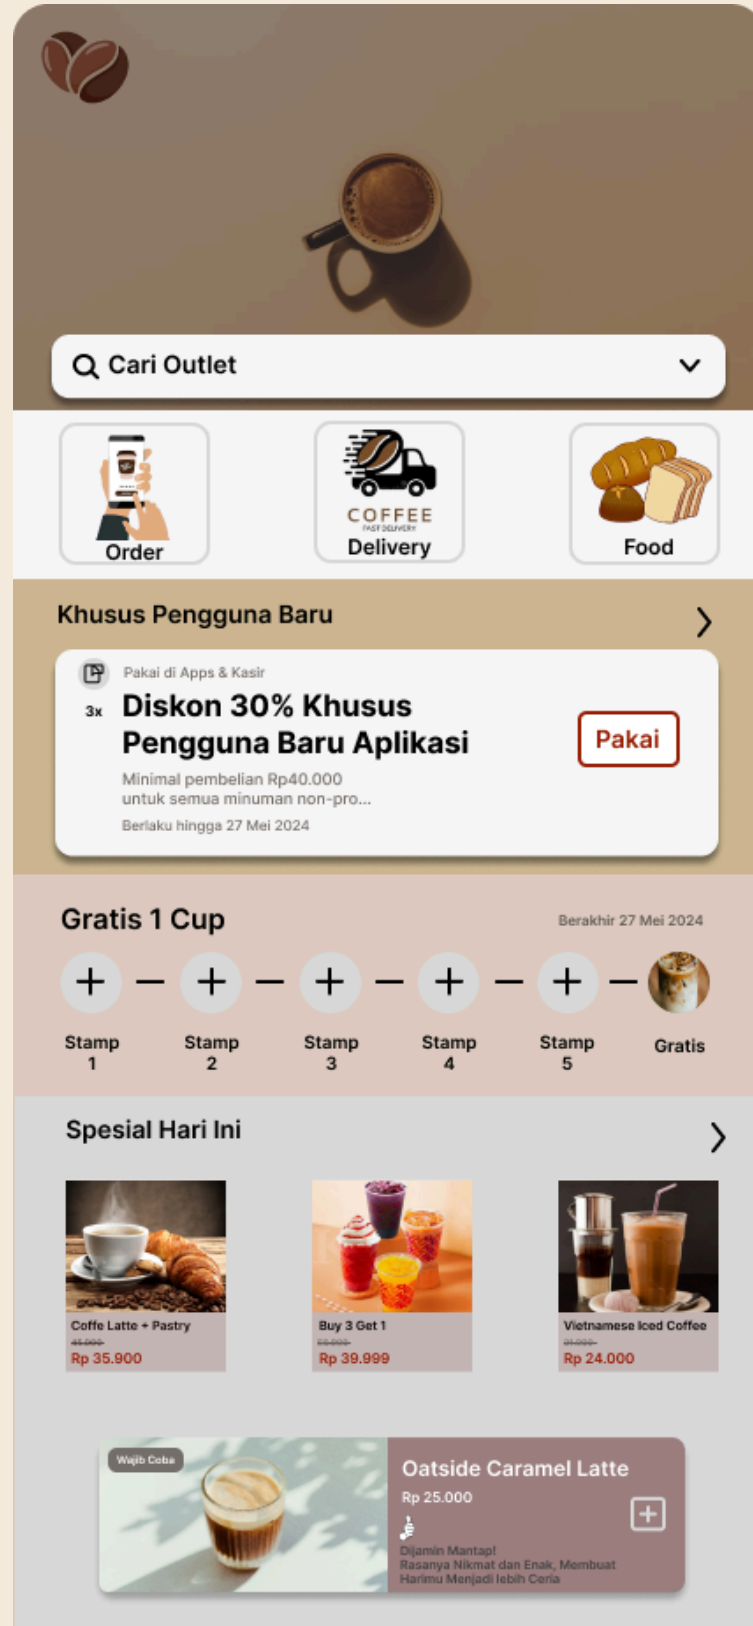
Cari Outlet

Order

COFFEE
FAST DELIVERY
Delivery

Food

Khusus Pengguna Baru

Pakai di Apps & Kasir

3x

Diskon 30% Khusus Pengguna Baru Aplikasi

Minimal pembelian Rp40.000 untuk semua minuman non-pro...

Berlaku hingga 27 Mei 2024

Pakai

Gratis 1 Cup

Berakhir 27 Mei 2024

Stamp 1

Stamp 2

Stamp 3

Stamp 4

Stamp 5

Gratis

Spesial Hari Ini

Coffe Latte + Pastry
45.000
Rp 35.900

Buy 3 Get 1
50.000
Rp 39.999

Vietnamese Iced Coffee
31.000
Rp 24.000

Wajib Coba

Oatside Caramel Latte

Rp 25.000

Dijamin Mantap!
Rasanya Nikmat dan Enak, Membuat Harimu Menjadi lebih Ceria